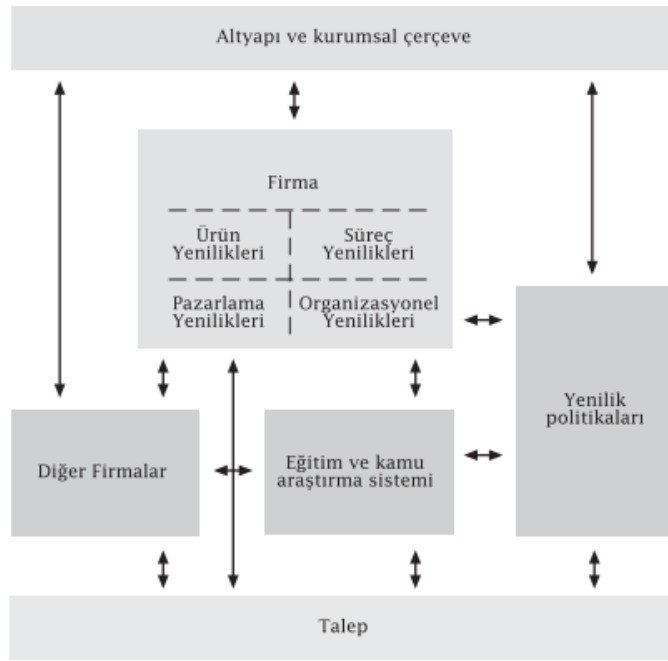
Altyapı ve kurumsal çerçeve

Firma

Ürün Yenilikleri

Süreç Yenilikleri

Pazarlama Yenilikleri

Organizasyonel Yenilikleri

Yenilik politikaları

Diğer Firmalar

Eğitim ve kamu araştırma sistemi

Talep